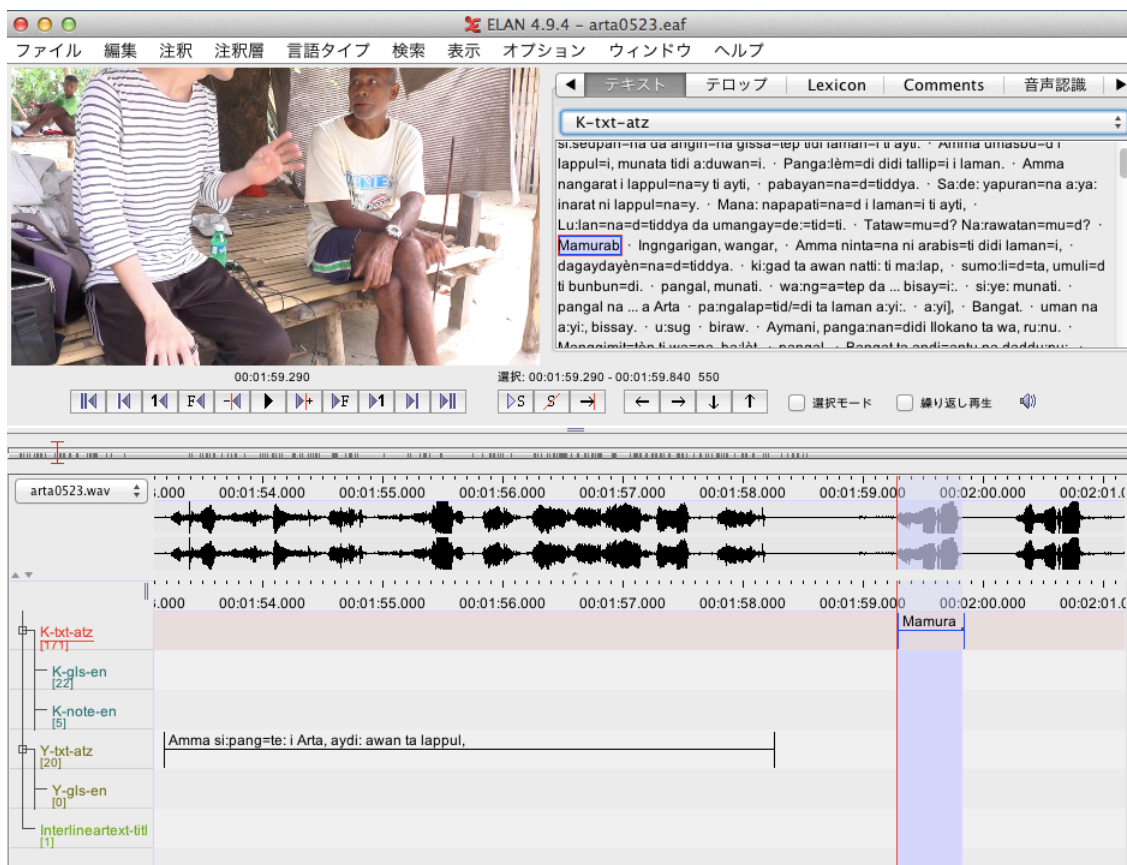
ELAN 4.9.4 - arta0523.eaf

ファイル 編集 注釈 注釈層 言語タイプ 検索 表示 オプション ウィンドウ ヘルプ

テキスト テロップ Lexicon Comments 音声認識

K-txt-atz

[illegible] lappul=i, munata tidi a:duwan=i. · Panga:lèm=di didi tallip=i i laman. · Amma nangarat i lappul=na=y ti ayti, · pabayan=na=d=tiddya. · Sa:de: yapuran=na a:ya: inarat ni lappul=na=y. · Mana: napapati=na=d i laman=i ti ayti, · Lu:lan=na=d=tiddya da umangay=de:=tid=ti. · Tataw=mu=d? Na:rawatan=mu=d? · Mamurab · Ingngarigan, wangar, · Amma ninta=na ni arabis=ti didi laman=i, · dagaydayèn=na=d=tiddya. · ki:gad ta awan natti: ti ma:lap, · sumo:li=d=ta, umuli=d ti bunbun=di. · pangal, munati. · wa:ng=a=tep da ... bisay=i:. · si:ye: munati. · pangal na ... a Arta · pa:ngalap=tid/=di ta laman a:yi:. · a:yi], · Bangat. · uman na a:yi:, bissay. · u:sug · biraw. · Aymani, panga:nan=didi Ilokano ta wa, ru:nu. · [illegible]

00:01:59.290

選択: 00:01:59.290 - 00:01:59.840 550

選択モード 繰り返し再生

arta0523.wav

.000 00:01:54.000 00:01:55.000 00:01:56.000 00:01:57.000 00:01:58.000 00:01:59.000 00:02:00.000 00:02:01.0

.000 00:01:54.000 00:01:55.000 00:01:56.000 00:01:57.000 00:01:58.000 00:01:59.000 00:02:00.000 00:02:01.0

K-txt-atz [171]
Mamura
K-gls-en [22]
K-note-en [5]
Y-txt-atz [20]
Amma si:pang=te: i Arta, aydi: awan ta lappul,
Y-gls-en [0]
Interlineartext-titl [1]